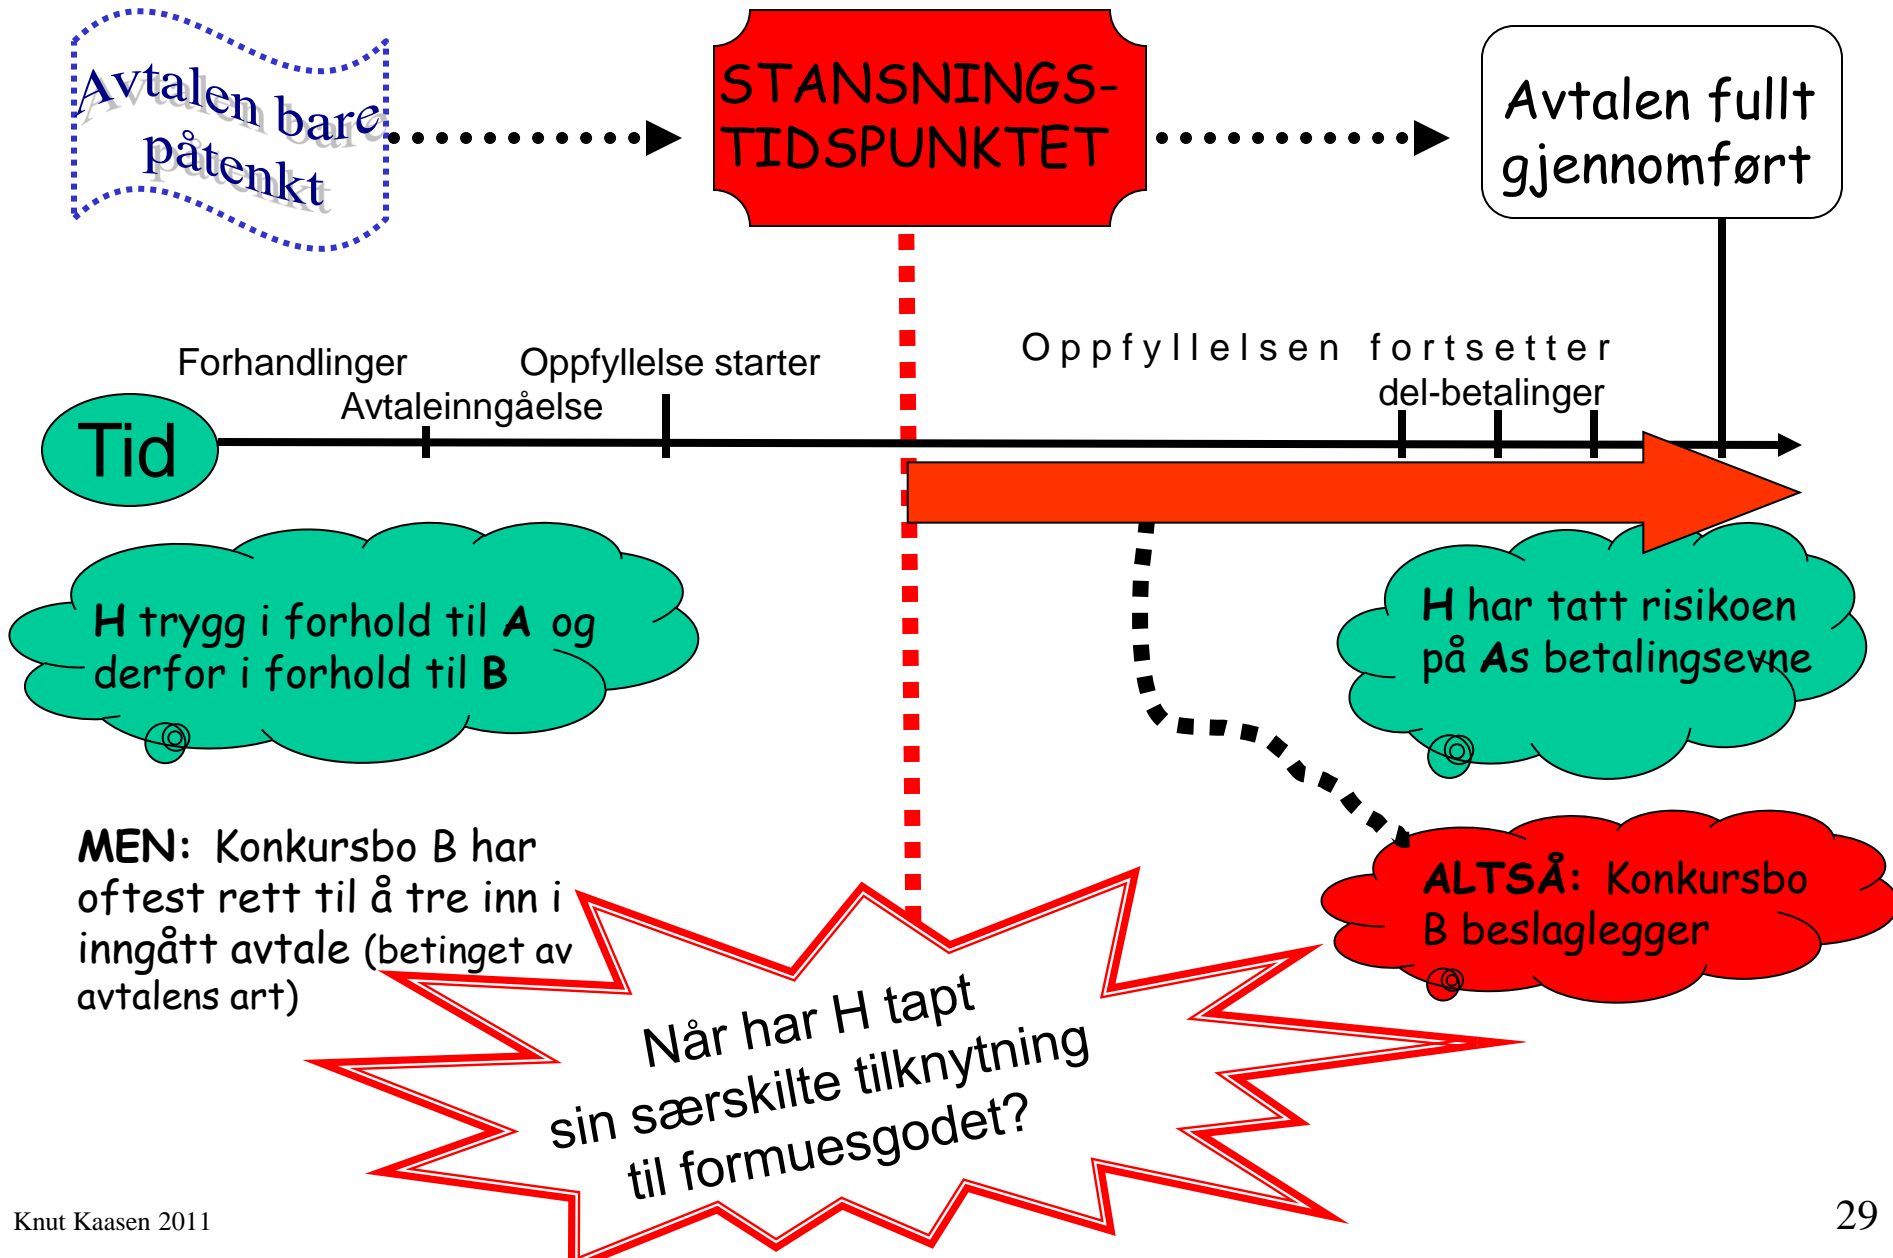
Avtalen bare påtenkt

STANSNINGS-TIDSPUNKTET

Avtalen fullt gjennomført

Forhandlinger

Avtaleinngåelse

Oppfyllelse starter

Oppfyllelsen fortsetter

del-betalinger

Tid

H trygg i forhold til A og derfor i forhold til B

H har tatt risikoen på As betalingsevne

MEN: Konkursbo B har oftest rett til å tre inn i inngått avtale (betinget av avtalens art)

ALTSÅ: Konkursbo B beslaglegger

Når har H tapt sin særskilte tilknytning til formuesgodet?

Knut Kaasen 2011

29